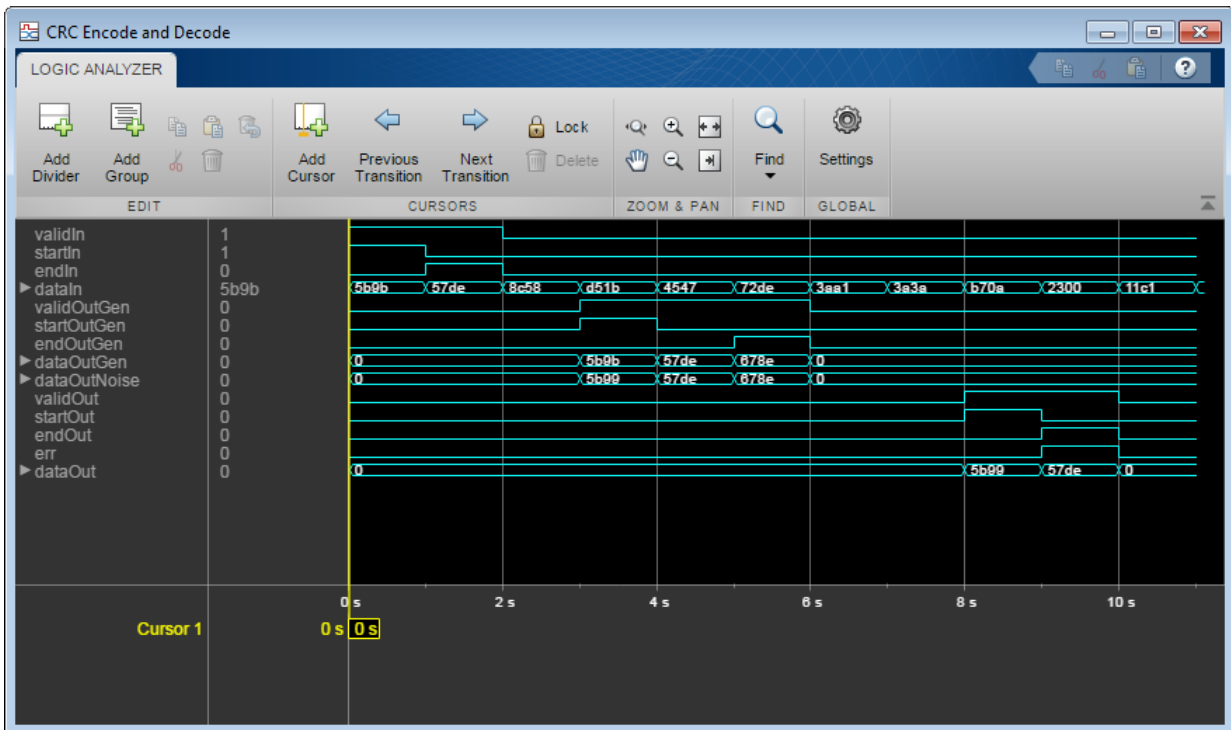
CRC Encode and Decode

LOGIC ANALYZER

Add Divider
Add Group
EDIT

Add Cursor
Previous Transition
Next Transition
Lock
Delete
CURSORS

ZOOM & PAN

Find
FIND

Settings
GLOBAL

| Signal | Value |
|---|---|
| validIn | 1 |
| startIn | 1 |
| endIn | 0 |
| dataIn | 5b9b |
| validOutGen | 0 |
| startOutGen | 0 |
| endOutGen | 0 |
| dataOutGen | 0 |
| dataOutNoise | 0 |
| validOut | 0 |
| startOut | 0 |
| endOut | 0 |
| err | 0 |
| dataOut | 0 |

5b9b 57de 8c58 d51b 4547 72de 3aa1 3a3a b70a 2300 11c1

0 5b9b 57de 678e 0

0 5b99 57de 678e 0

0 5b99 57de 0

0 s 2 s 4 s 6 s 8 s 10 s

Cursor 1 0 s 0 s